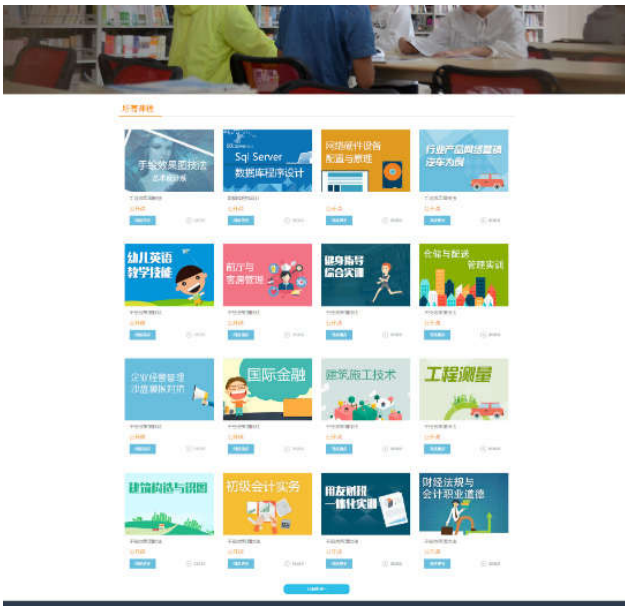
好课推荐

手绘效果图技法
艺术设计系

Sql Server
数据库程序设计

网络硬件设备
配置与管理

行业产品网络营销
汽车为例

幼儿英语
教学技能

前厅与
客房管理

健身指导
综合实训

仓储与配送
管理实训

企业经营管理
沙盘模拟对抗

国际金融

建筑施工技术

工程测量

建筑构造与识图

初级会计实务

用友财务
一体化实训

财经法规与
会计职业道德